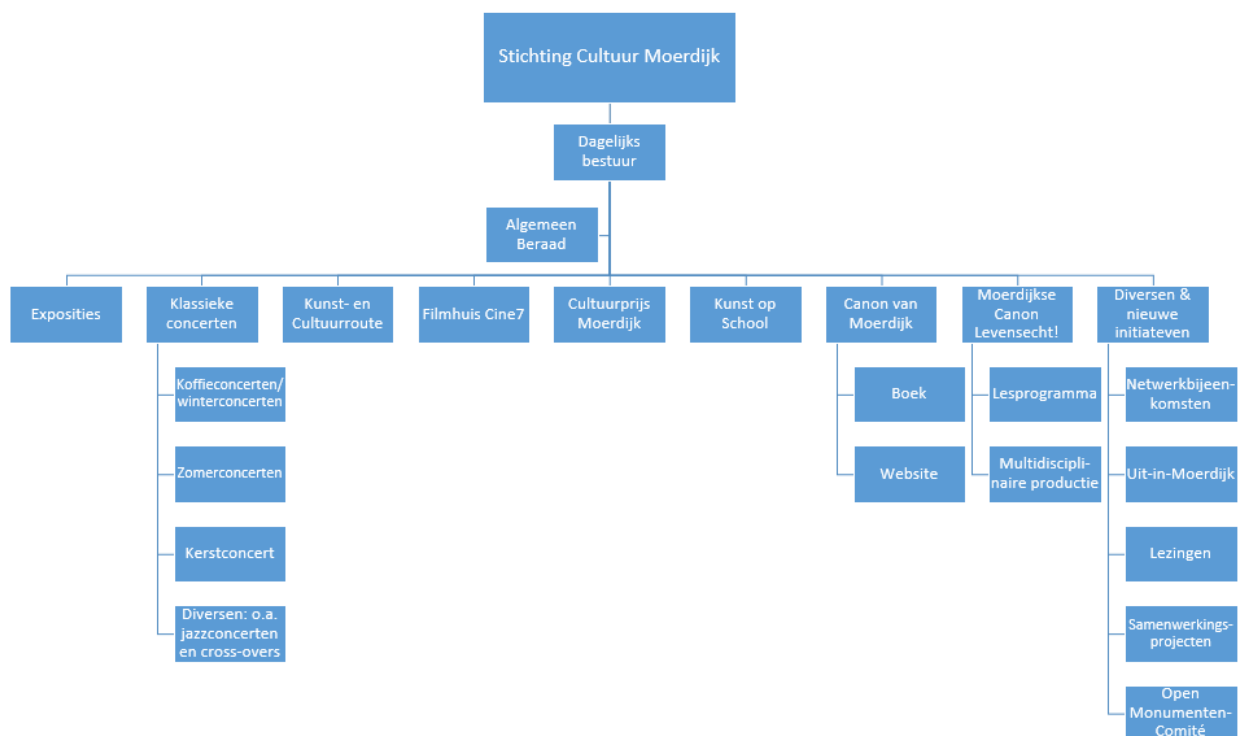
Stichting Cultuur Moerdijk

Dagelijks bestuur

Algemeen Beraad

Exposities

Klassieke concerten

Koffieconcerten/ winterconcerten

Zomerconcerten

Kerstconcert

Diversen: o.a. jazzconcerten en cross-overs

Kunst- en Cultuurroute

Filmhuis Cine7

Cultuurprijs Moerdijk

Kunst op School

Canon van Moerdijk

Boek

Website

Moerdijkse Canon Levensecht!

Lesprogramma

Multidisciplinaire productie

Diversen & nieuwe initiateven

Netwerkbijeenkomsten

Uit-in-Moerdijk

Lezingen

Samenwerkingsprojecten

Open Monumenten-Comité